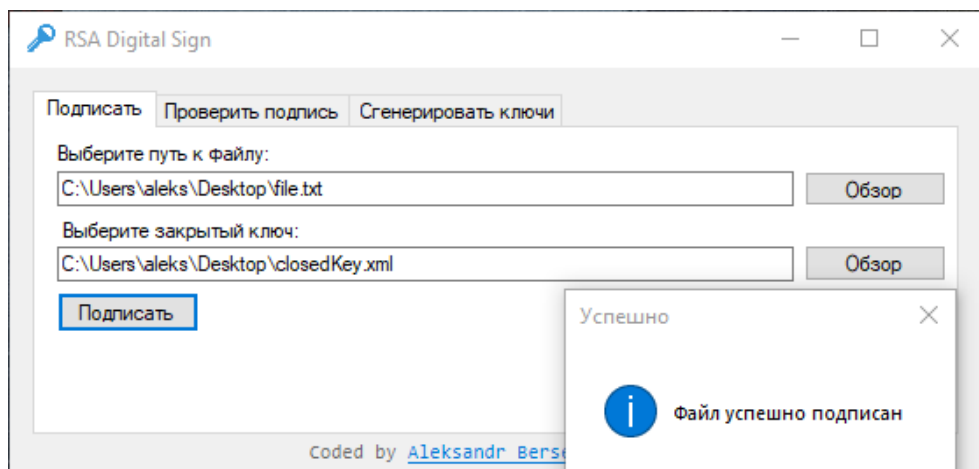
RSA Digital Sign

Подписать | Проверить подпись | Сгенерировать ключи

Выберите путь к файлу:
C:\Users\aleks\Desktop\file.txt
Обзор

Выберите закрытый ключ:
C:\Users\aleks\Desktop\closedKey.xml
Обзор

Подписать

Успешно

Файл успешно подписан

Coded by Aleksandr Berse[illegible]